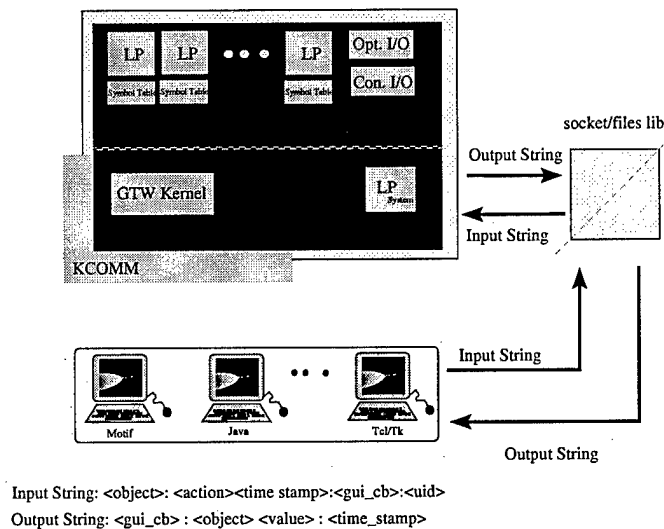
LP
LP
LP
Opt. I/O
Con. I/O
Symbol Table
Symbol Table
Symbol Table
socket/files lib
Output String
GTW Kernel
LP
System
Input String
KCOMM
Input String
Motif
Java
Tcl/Tk
Output String

Input String: <object>: <action><time stamp>:<gui_cb>:<uid>
Output String: <gui_cb> : <object> <value> : <time_stamp>